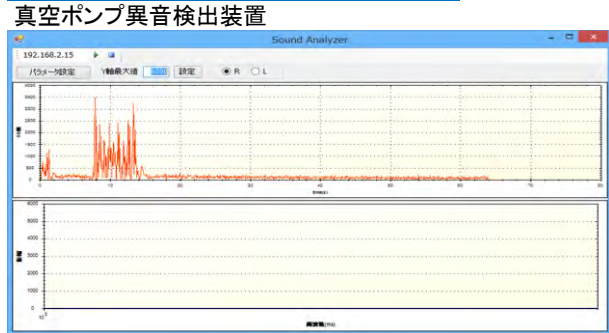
真空ポンプ異音検出装置

Sound Analyzer

192.168.2.15

パラメータ設定　Y軸最大値 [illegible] 設定　R　L

4000
3500
3000
2500
2000
1500
1000
500
0

0 10 20 30 40 50 60 70 80

time(s)

6000
5000
4000
3000
2000
1000
0

$10^0$

周波数(Hz)